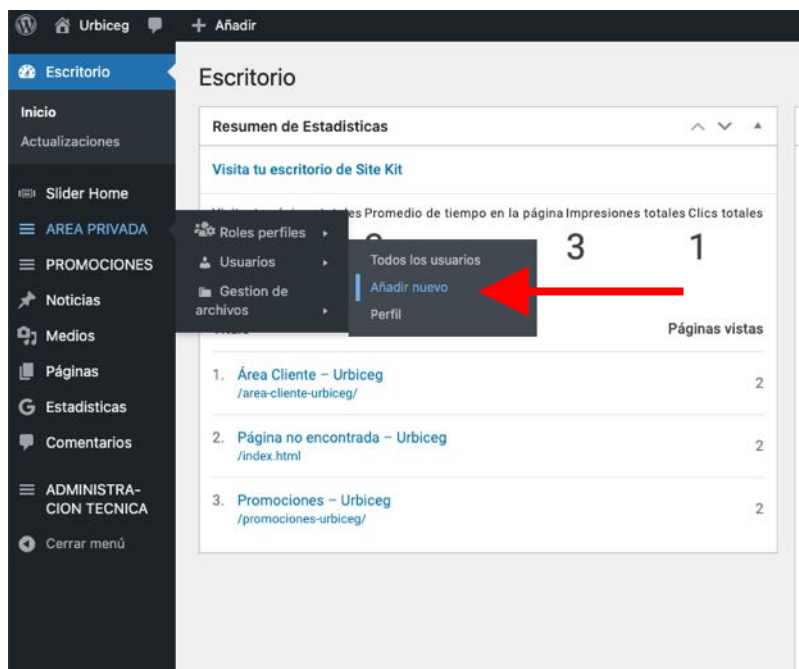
Urbiceg
+ Añadir

Escritorio
Inicio
Actualizaciones
Slider Home
AREA PRIVADA
PROMOCIONES
Noticias
Medios
Páginas
Estadisticas
Comentarios
ADMINISTRACION TECNICA
Cerrar menú

Roles perfiles
Usuarios
Gestion de archivos

Todos los usuarios
Añadir nuevo
Perfil

Escritorio

Resumen de Estadisticas

Visita tu escritorio de Site Kit

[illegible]es Promedio de tiempo en la página Impresiones totales Clics totales

3 1

Páginas vistas

1. Área Cliente – Urbiceg
/area-cliente-urbiceg/ 2

2. Página no encontrada – Urbiceg
/index.html 2

3. Promociones – Urbiceg
/promociones-urbiceg/ 2